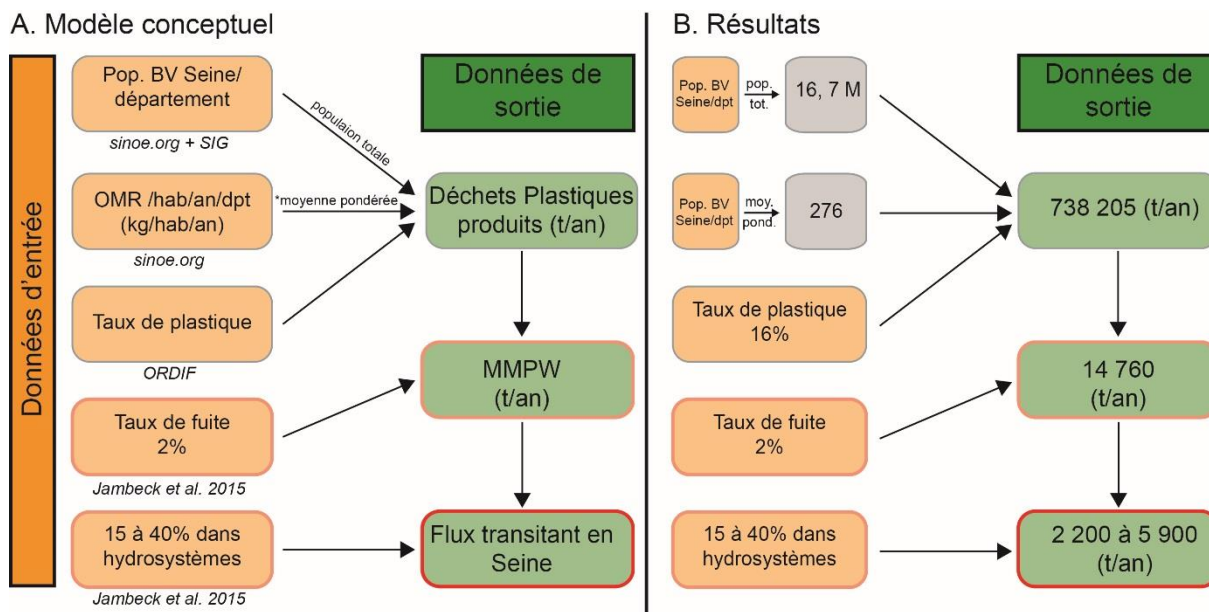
A. Modèle conceptuel

Données d'entrée

Pop. BV Seine/ département

sinoe.org + SIG

population totale

OMR /hab/an/dpt (kg/hab/an)

*moyenne pondérée

sinoe.org

Taux de plastique

ORDIF

Taux de fuite 2%

Jambeck et al. 2015

15 à 40% dans hydrosystèmes

Jambeck et al. 2015

Données de sortie

Déchets Plastiques produits (t/an)

MMPW (t/an)

Flux transitant en Seine

B. Résultats

Pop. BV Seine/dpt

pop. tot.

16, 7 M

Pop. BV Seine/dpt

moy. pond.

276

Taux de plastique 16%

Taux de fuite 2%

15 à 40% dans hydrosystèmes

Données de sortie

738 205 (t/an)

14 760 (t/an)

2 200 à 5 900 (t/an)